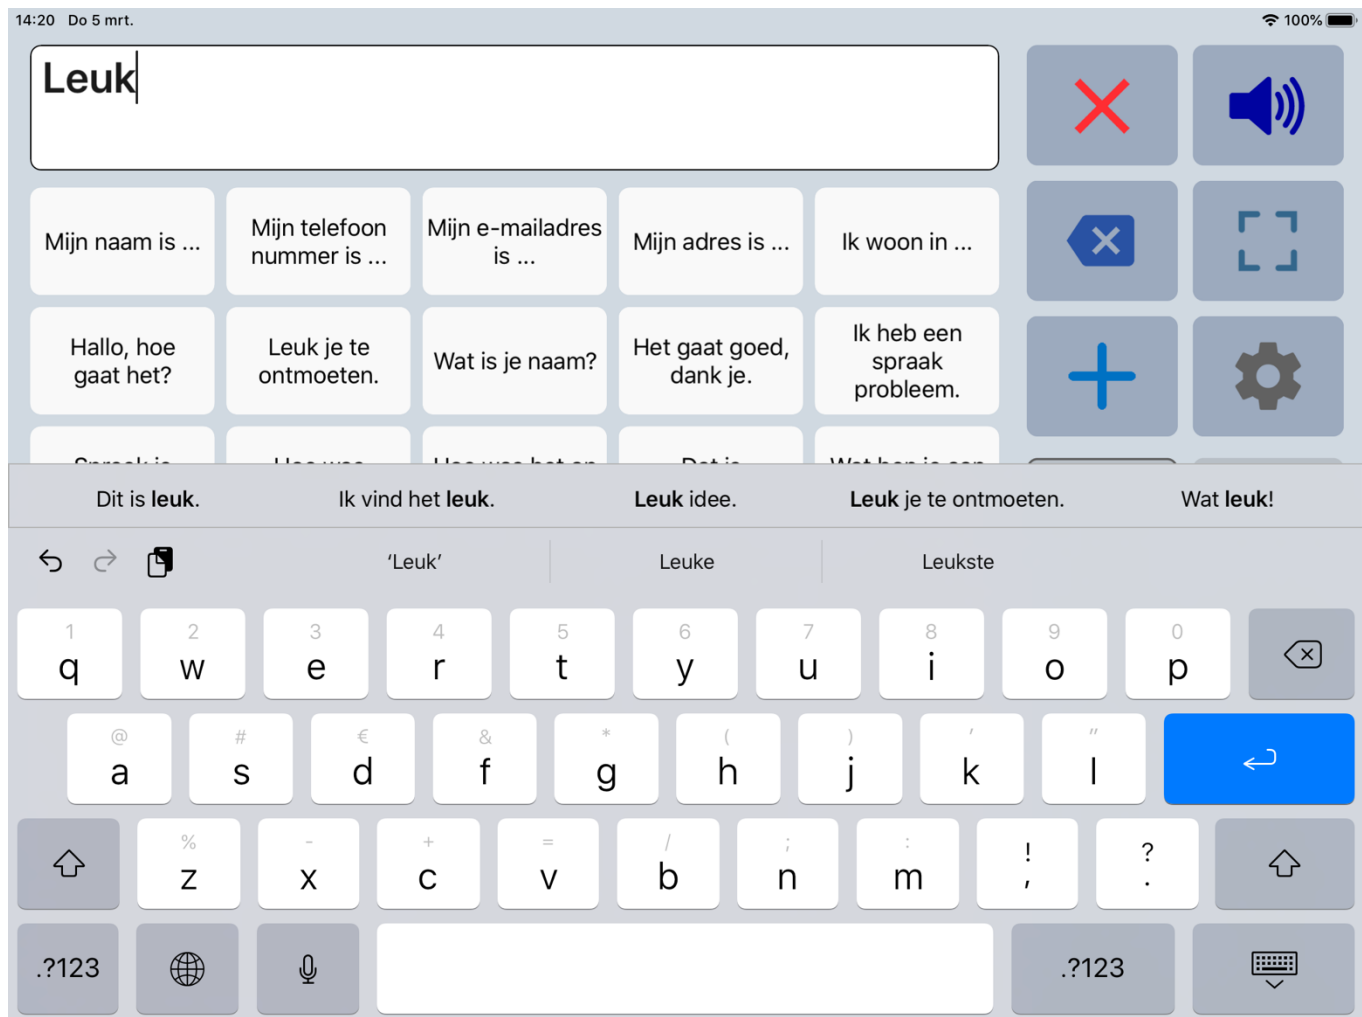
14:20 Do 5 mrt.

100%

Leuk

Mijn naam is ...

Mijn telefoon nummer is ...

Mijn e-mailadres is ...

Mijn adres is ...

Ik woon in ...

Hallo, hoe gaat het?

Leuk je te ontmoeten.

Wat is je naam?

Het gaat goed, dank je.

Ik heb een spraak probleem.

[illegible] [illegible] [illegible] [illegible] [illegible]

Dit is leuk.

Ik vind het leuk.

Leuk idee.

Leuk je te ontmoeten.

Wat leuk!

'Leuk'

Leuke

Leukste

1 q 2 w 3 e 4 r 5 t 6 y 7 u 8 i 9 o 0 p

@ a # s € d & f * g ( h ) j ' k " l

% z - x + c = v / b ; n : m ! , ? .

.?123

.?123